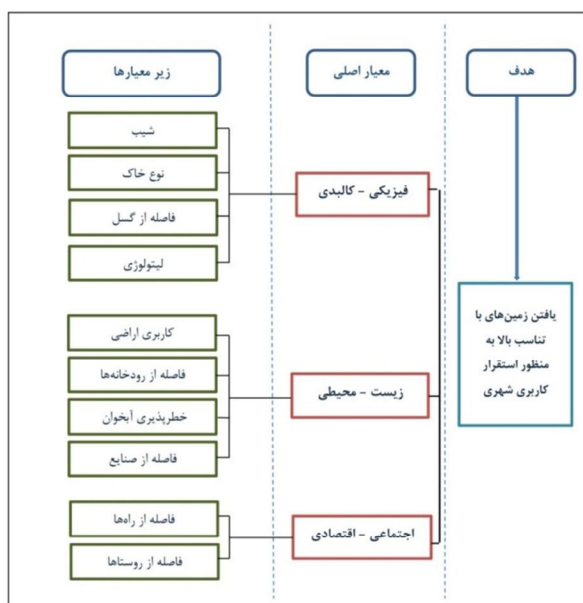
هدف

معیار اصلی

زیر معیارها

یافتن زمین‌های با تناسب بالا به منظور استقرار کاربری شهری

فیزیکی - کالبدی

زیست - محیطی

اجتماعی - اقتصادی

شیب

نوع خاک

فاصله از گسل

لیتولوژی

کاربری اراضی

فاصله از رودخانه‌ها

خطرپذیری آبخوان

فاصله از صنایع

فاصله از راه‌ها

فاصله از روستاها